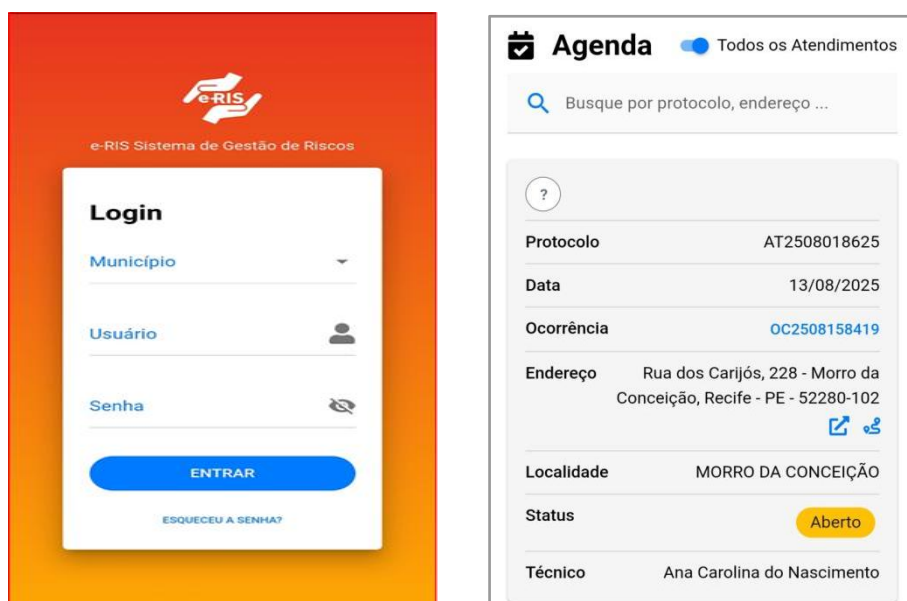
e-RIS

e-RIS Sistema de Gestão de Riscos

Login

Município

Usuário

Senha

ENTRAR

ESQUECEU A SENHA?

Agenda Todos os Atendimentos

Busque por protocolo, endereço ...

?

| | |
|---|---|
| Protocolo | AT2508018625 |
| Data | 13/08/2025 |
| Ocorrência | OC2508158419 |
| Endereço | Rua dos Carijós, 228 - Morro da Conceição, Recife - PE - 52280-102 |
| Localidade | MORRO DA CONCEIÇÃO |
| Status | Aberto |
| Técnico | Ana Carolina do Nascimento |